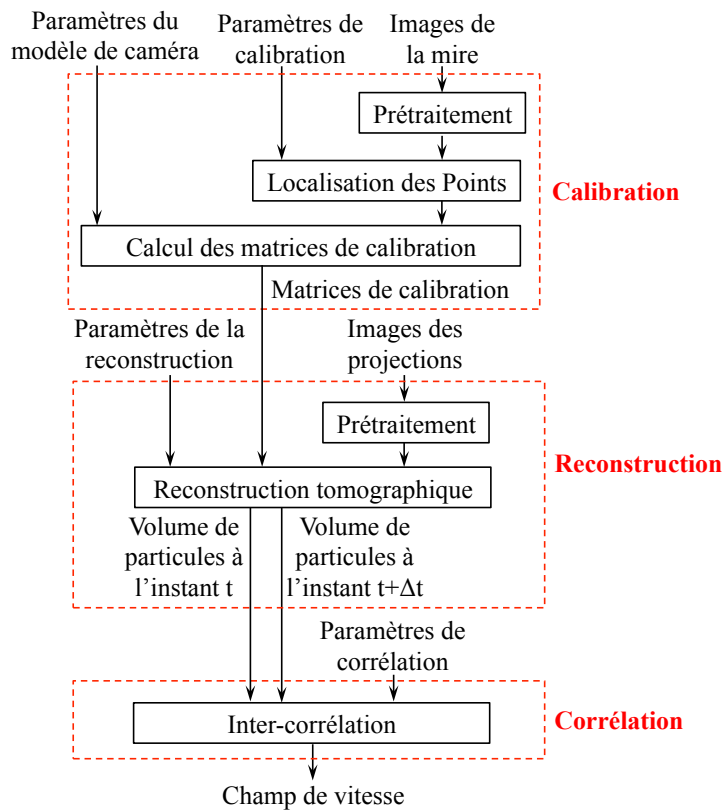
Paramètres du modèle de caméra

Paramètres de calibration

Images de la mire

Prétraitement

Localisation des Points

Calibration

Calcul des matrices de calibration

Matrices de calibration

Paramètres de la reconstruction

Images des projections

Prétraitement

Reconstruction

Reconstruction tomographique

Volume de particules à l'instant t

Volume de particules à l'instant t+$\Delta$t

Paramètres de corrélation

Corrélation

Inter-corrélation

Champ de vitesse